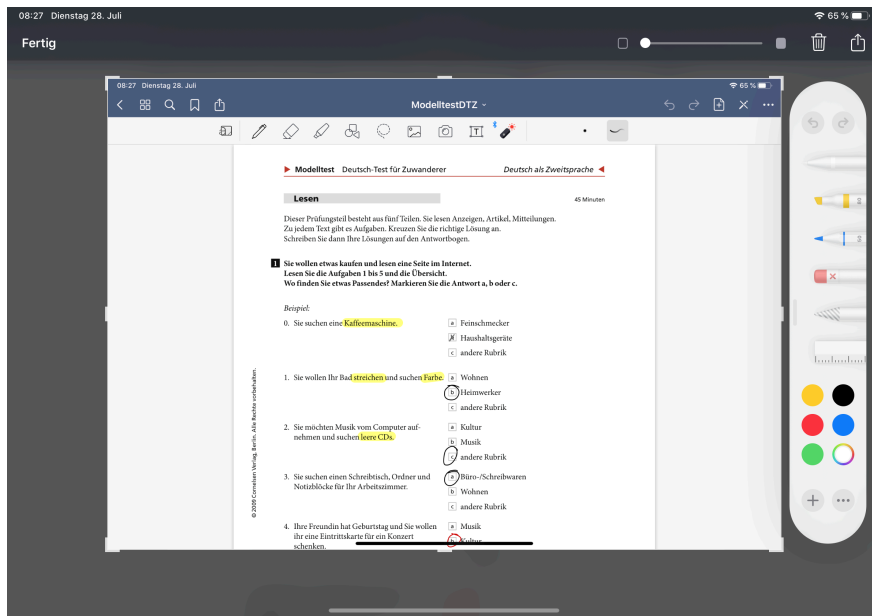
08:27 Dienstag 28. Juli

65 %

Fertig

08:27 Dienstag 28. Juli

65 %

ModelltestDTZ

Modelltest Deutsch-Test für Zuwanderer

Deutsch als Zweitsprache

Lesen

45 Minuten

Dieser Prüfungsteil besteht aus fünf Teilen. Sie lesen Anzeigen, Artikel, Mitteilungen. Zu jedem Text gibt es Aufgaben. Kreuzen Sie die richtige Lösung an. Schreiben Sie dann Ihre Lösungen auf den Antwortbogen.

1 Sie wollen etwas kaufen und lesen eine Seite im Internet. Lesen Sie die Aufgaben 1 bis 5 und die Übersicht. Wo finden Sie etwas Passendes? Markieren Sie die Antwort a, b oder c.

Beispiel:

0. Sie suchen eine Kaffeemaschine.

a Feinschmecker

☒ Haushaltsgeräte

c andere Rubrik

1. Sie wollen Ihr Bad streichen und suchen Farbe.

a Wohnen

b Heimwerker

c andere Rubrik

2. Sie möchten Musik vom Computer aufnehmen und suchen leere CDs.

a Kultur

b Musik

c andere Rubrik

3. Sie suchen einen Schreibtisch, Ordner und Notizblöcke für Ihr Arbeitszimmer.

a Büro-/Schreibwaren

b Wohnen

c andere Rubrik

4. Ihre Freundin hat Geburtstag und Sie wollen ihr eine Eintrittskarte für ein Konzert schenken.

a Musik

b Kultur

© 2008 Cornelsen Verlag, Berlin. Alle Rechte vorbehalten.